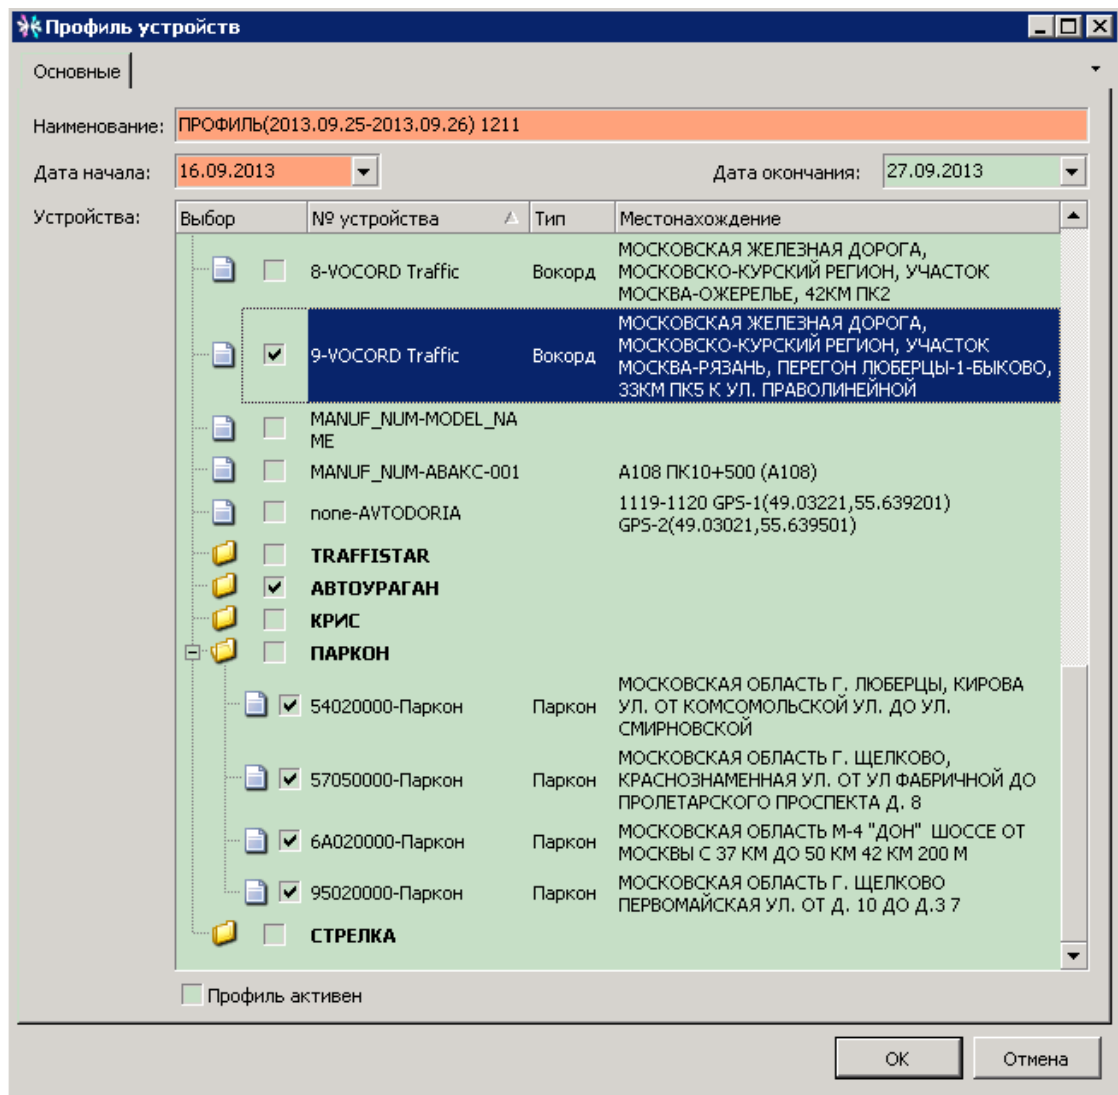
Профиль устройств

Основные

Наименование: ПРОФИЛЬ(2013.09.25-2013.09.26) 1211

Дата начала: 16.09.2013

Дата окончания: 27.09.2013

Устройства:

| Выбор | № устройства | Тип | Местонахождение |
|---|---|---|---|
| ☐ | 8-VOCORD Traffic | Вокорд | МОСКОВСКАЯ ЖЕЛЕЗНАЯ ДОРОГА, МОСКОВСКО-КУРСКИЙ РЕГИОН, УЧАСТОК МОСКВА-ОЖЕРЕЛЬЕ, 42КМ ПК2 |
| ☑ | 9-VOCORD Traffic | Вокорд | МОСКОВСКАЯ ЖЕЛЕЗНАЯ ДОРОГА, МОСКОВСКО-КУРСКИЙ РЕГИОН, УЧАСТОК МОСКВА-РЯЗАНЬ, ПЕРЕГОН ЛЮБЕРЦЫ-1-БЫКОВО, 33КМ ПК5 К УЛ. ПРАВОЛИНЕЙНОЙ |
| ☐ | MANUF_NUM-MODEL_NAME | | |
| ☐ | MANUF_NUM-АВАКС-001 | | А108 ПК10+500 (А108) |
| ☐ | none-AVTODORIA | | 1119-1120 GPS-1(49.03221,55.639201) GPS-2(49.03021,55.639501) |
| ☐ | TRAFFISTAR | | |
| ☑ | АВТОУРАГАН | | |
| ☐ | КРИС | | |
| ☐ | ПАРКОН | | |
| ☑ | 54020000-Паркон | Паркон | МОСКОВСКАЯ ОБЛАСТЬ Г. ЛЮБЕРЦЫ, КИРОВА УЛ. ОТ КОМСОМОЛЬСКОЙ УЛ. ДО УЛ. СМИРНОВСКОЙ |
| ☑ | 57050000-Паркон | Паркон | МОСКОВСКАЯ ОБЛАСТЬ Г. ЩЕЛКОВО, КРАСНОЗНАМЕННАЯ УЛ. ОТ УЛ ФАБРИЧНОЙ ДО ПРОЛЕТАРСКОГО ПРОСПЕКТА Д. 8 |
| ☑ | 6А020000-Паркон | Паркон | МОСКОВСКАЯ ОБЛАСТЬ М-4 "ДОН" ШОССЕ ОТ МОСКВЫ С 37 КМ ДО 50 КМ 42 КМ 200 М |
| ☑ | 95020000-Паркон | Паркон | МОСКОВСКАЯ ОБЛАСТЬ Г. ЩЕЛКОВО ПЕРВОМАЙСКАЯ УЛ. ОТ Д. 10 ДО Д.3 7 |
| ☐ | СТРЕЛКА | | |

Профиль активен

ОК Отмена